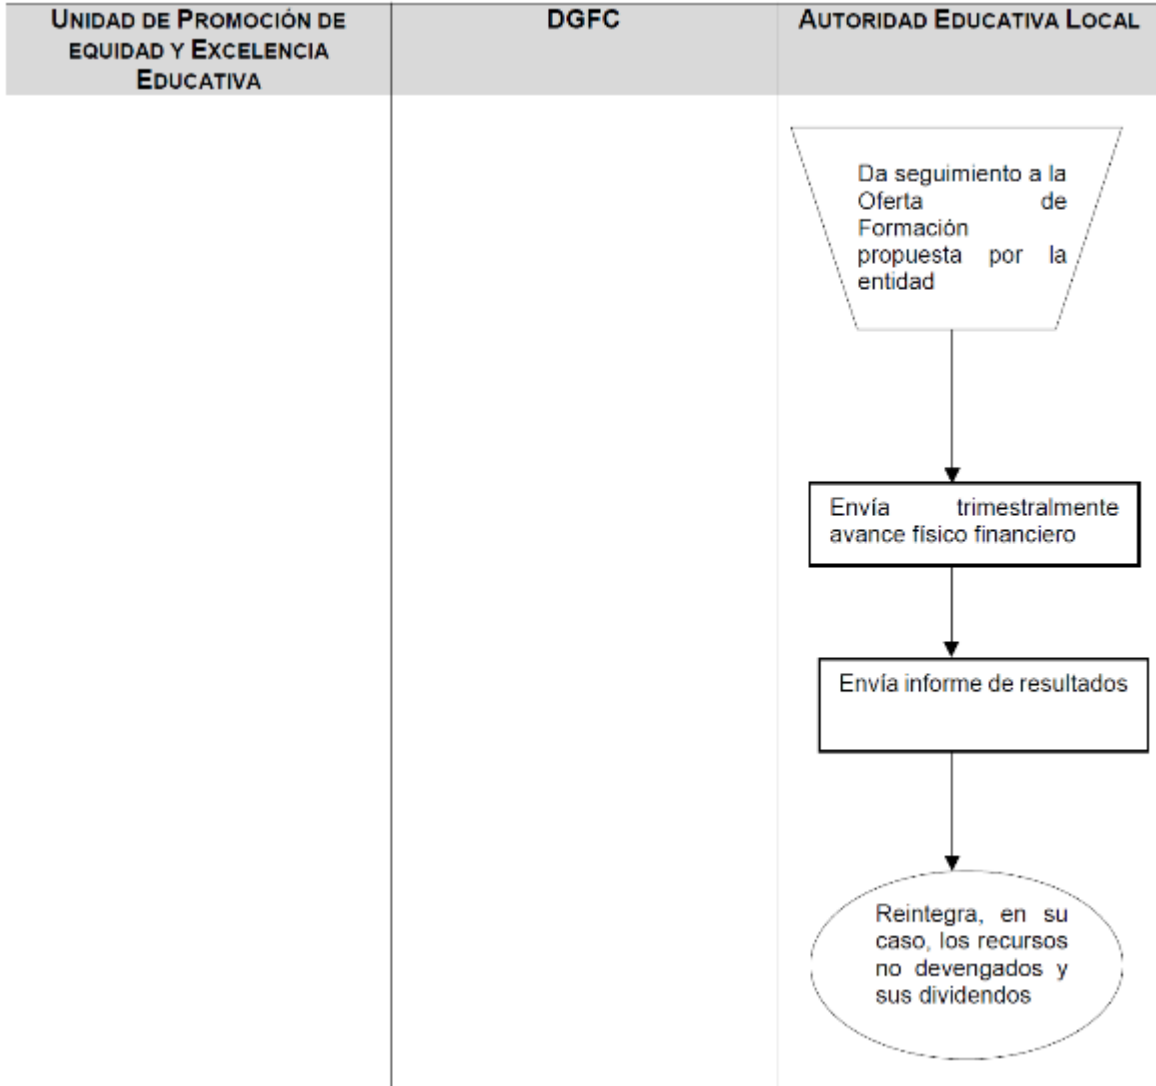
| UNIDAD DE PROMOCIÓN DE EQUIDAD Y EXCELENCIA EDUCATIVA | DGFC | AUTORIDAD EDUCATIVA LOCAL |
|---|---|---|

Da seguimiento a la Oferta de Formación propuesta por la entidad

Envía trimestralmente avance físico financiero

Envía informe de resultados

Reintegra, en su caso, los recursos no devengados y sus dividendos